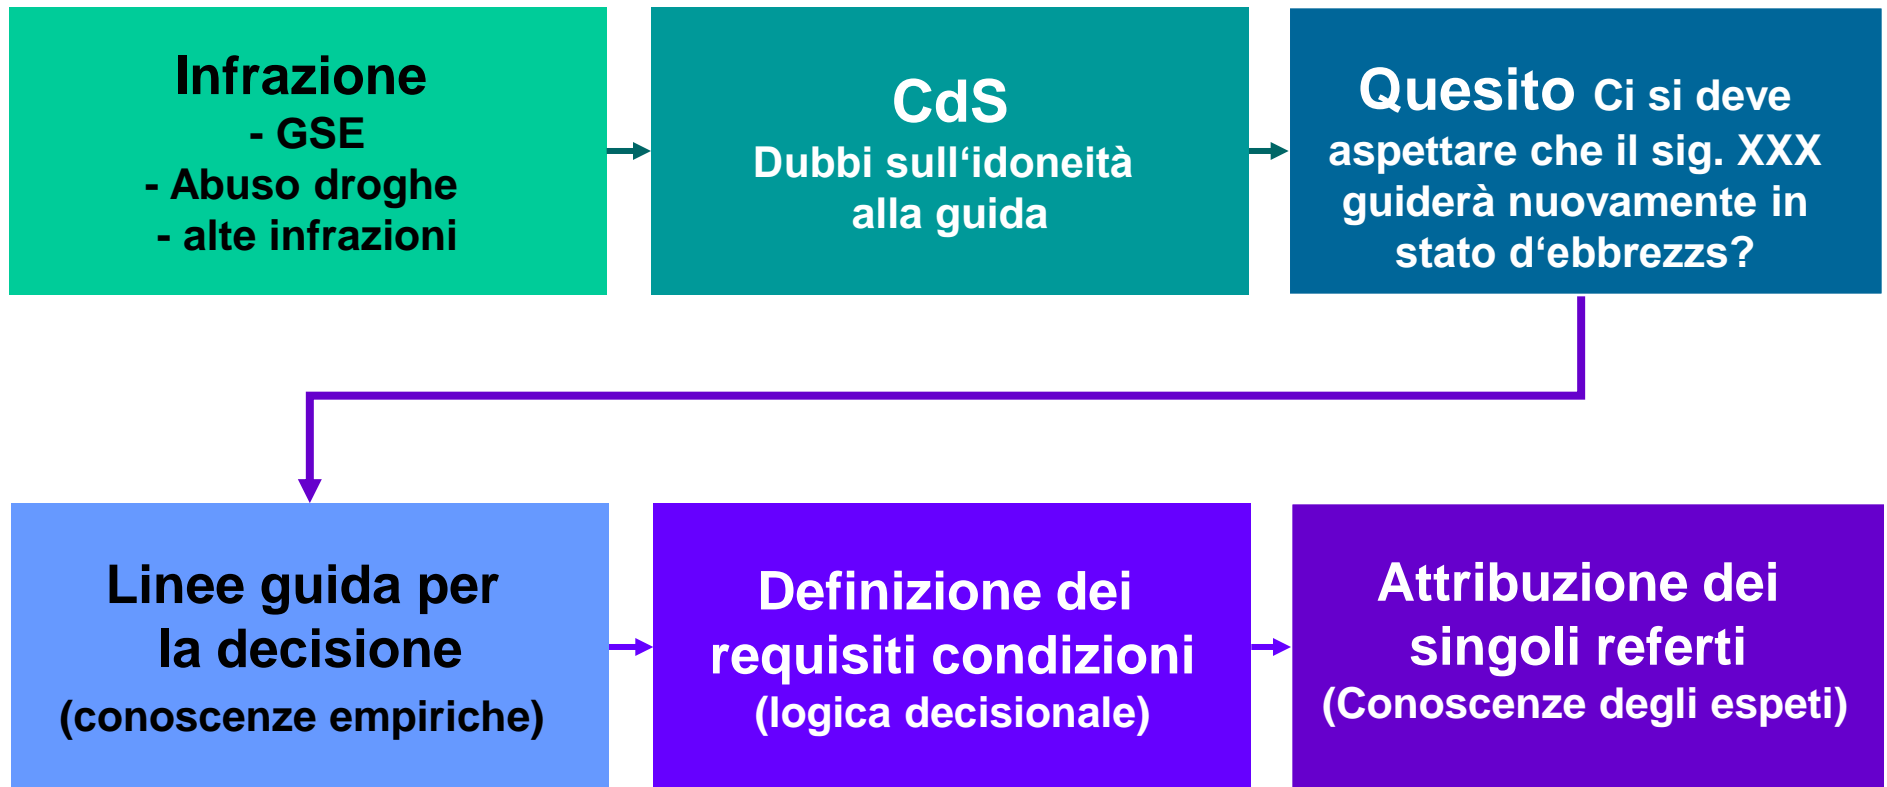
Infrazione
- GSE
- Abuso droghe
- alte infrazioni

CdS
Dubbi sull‘idoneità alla guida

Quesito Ci si deve aspettare che il sig. XXX guiderà nuovamente in stato d‘ebbrezzs?

Linee guida per la decisione
(conoscenze empiriche)

Definizione dei requisiti condizioni
(logica decisionale)

Attribuzione dei singoli referti
(Conoscenze degli espeti)